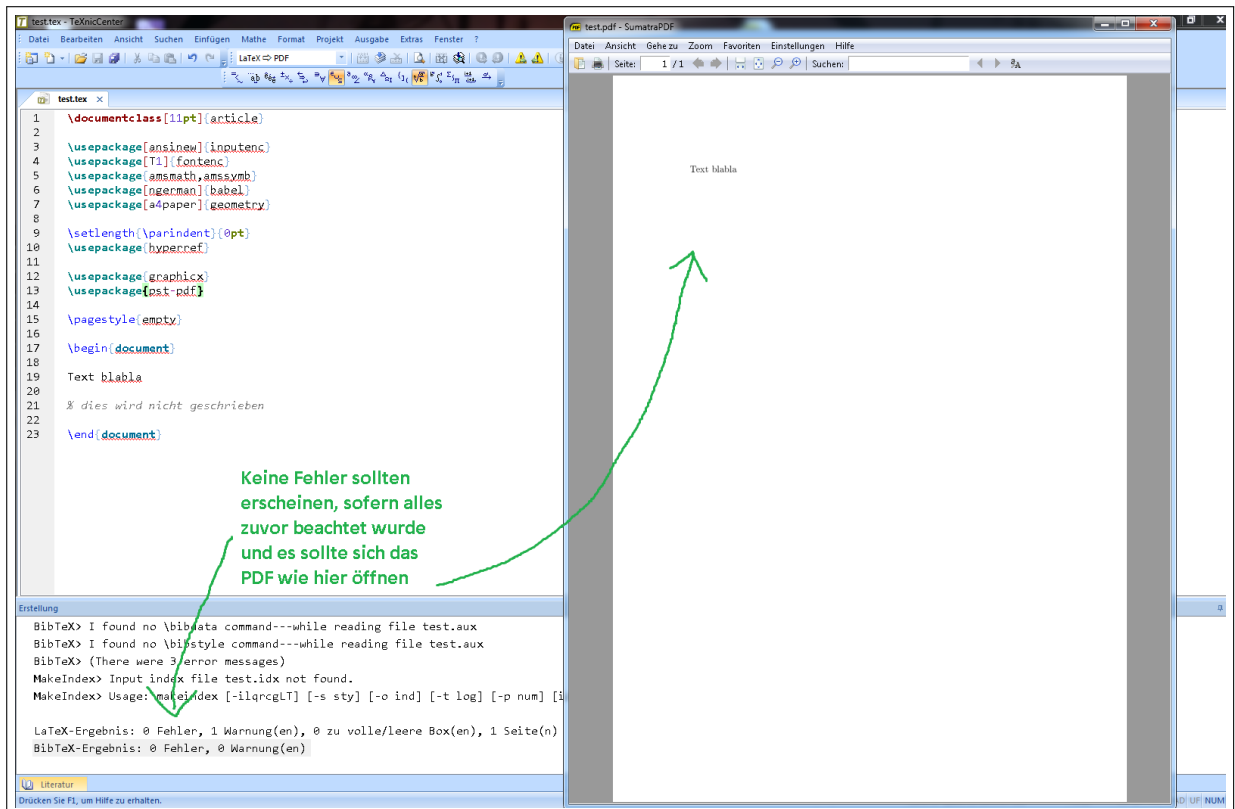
test.tex - TeXnicCenter

Datei Bearbeiten Ansicht Suchen Einfügen Mathe Format Projekt Ausgabe Extras Fenster ?

LaTeX ⇒ PDF

test.tex ×

1 \documentclass[11pt]{article}
2
3 \usepackage[ansinew]{inputenc}
4 \usepackage[T1]{fontenc}
5 \usepackage{amsmath,amssymb}
6 \usepackage[ngerman]{babel}
7 \usepackage[a4paper]{geometry}
8
9 \setlength{\parindent}{0pt}
10 \usepackage{hyperref}
11
12 \usepackage{graphicx}
13 \usepackage{pst-pdf}
14
15 \pagestyle{empty}
16
17 \begin{document}
18
19 Text blabla
20
21 % dies wird nicht geschrieben
22
23 \end{document}

Keine Fehler sollten erscheinen, sofern alles zuvor beachtet wurde und es sollte sich das PDF wie hier öffnen

Erstellung

BibTeX> I found no \bibdata command---while reading file test.aux
BibTeX> I found no \bibstyle command---while reading file test.aux
BibTeX> (There were 3 error messages)
MakeIndex> Input index file test.idx not found.
MakeIndex> Usage: makeindex [-ilqrcgLT] [-s sty] [-o ind] [-t log] [-p num] [i

LaTeX-Ergebnis: 0 Fehler, 1 Warnung(en), 0 zu volle/leere Box(en), 1 Seite(n)
BibTeX-Ergebnis: 0 Fehler, 0 Warnung(en)

Literatur

Drücken Sie F1, um Hilfe zu erhalten.

AD UF NUM

test.pdf - SumatraPDF

Datei Ansicht Gehe zu Zoom Favoriten Einstellungen Hilfe

Seite: 1 / 1 Suchen:

Text blabla